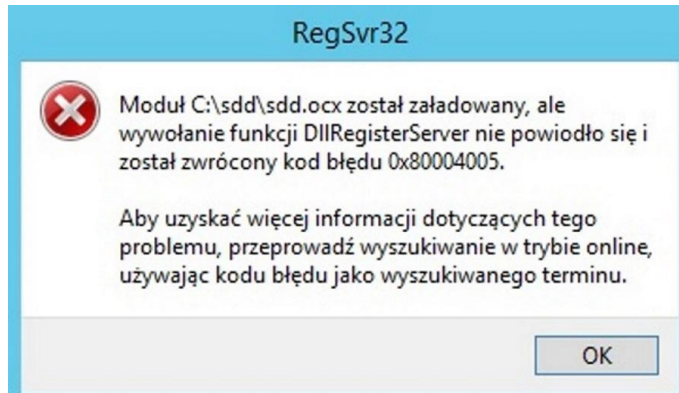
RegSvr32

Moduł C:\sdd\sdd.ocx został załadowany, ale wywołanie funkcji DllRegisterServer nie powiodło się i został zwrócony kod błędu 0x80004005.

Aby uzyskać więcej informacji dotyczących tego problemu, przeprowadź wyszukiwanie w trybie online, używając kodu błędu jako wyszukiwanego terminu.

OK